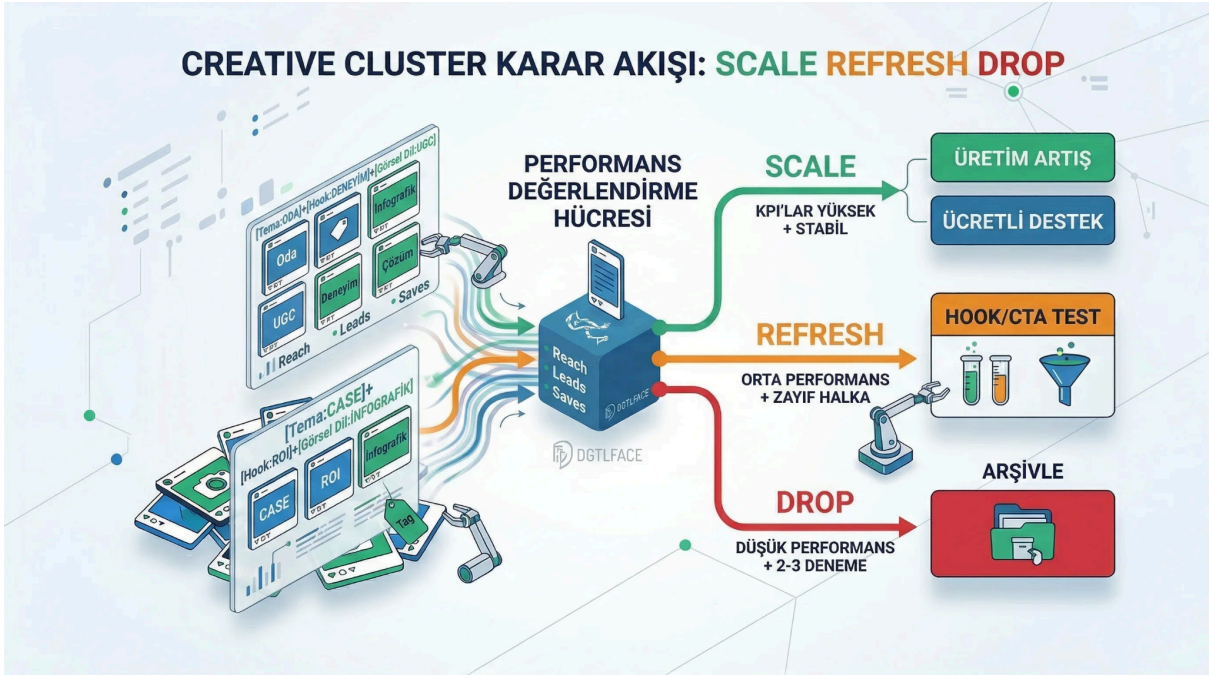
CREATIVE CLUSTER KARAR AKIŞI: SCALE REFRESH DROP

[Tema:ODA]+[Hook:DENEYİM]+[Görsel Dil:UGC]

Oda

İnfografik

Çözüm

UGC

Deneyim

Saves

Leads

Reach

[Tema:CASE]+ [Hook:ROI]+[Görsel Dil:İNFOGRAFİK]

CASE

ROI

İnfografik

Tag

PERFORMANS DEĞERLENDİRME HÜCRESİ

Reach
Leads
Saves

DGTLFACE

DGTLFACE

SCALE

KPI'LAR YÜKSEK + STABİL

ÜRETİM ARTIŞ

ÜCRETLİ DESTEK

REFRESH

ORTA PERFORMANS + ZAYIF HALKA

HOOK/CTA TEST

DROP

DÜŞÜK PERFORMANS + 2-3 DENEME

ARŞİVLE